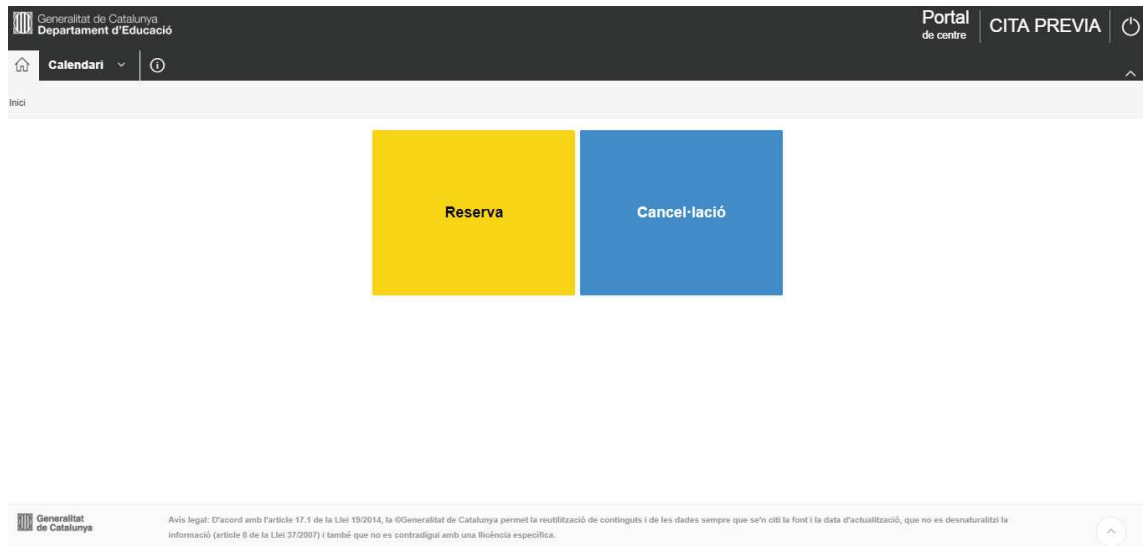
Generalitat de Catalunya
Department d'Educació

Portal
de centre

CITA PREVIA

Calendari

Inici

Reserva

Cancel·lació

Generalitat
de Catalunya

Avís legal: D'acord amb l'article 17.1 de la Llei 19/2014, la ©Generalitat de Catalunya permet la reutilització de continguts i de les dades sempre que se'n citi la font i la data d'actualització, que no es desnaturalitzi la informació (article 8 de la Llei 37/2007) i també que no es contradigui amb una llicència específica.